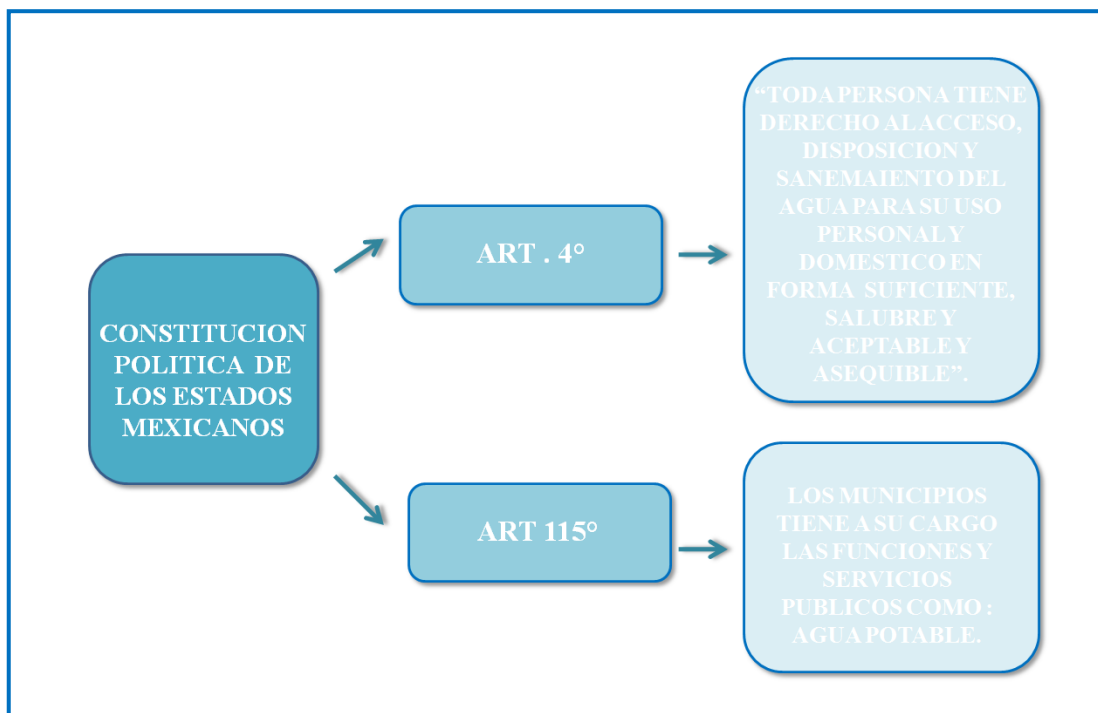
CONSTITUCION POLITICA DE LOS ESTADOS MEXICANOS

ART . 4°

"TODA PERSONA TIENE DERECHO AL ACCESO, DISPOSICION Y SANEMAIENTO DEL AGUA PARA SU USO PERSONAL Y DOMESTICO EN FORMA SUFICIENTE, SALUBRE Y ACEPTABLE Y ASEQUIBLE".

ART 115°

LOS MUNICIPIOS TIENE A SU CARGO LAS FUNCIONES Y SERVICIOS PUBLICOS COMO : AGUA POTABLE.